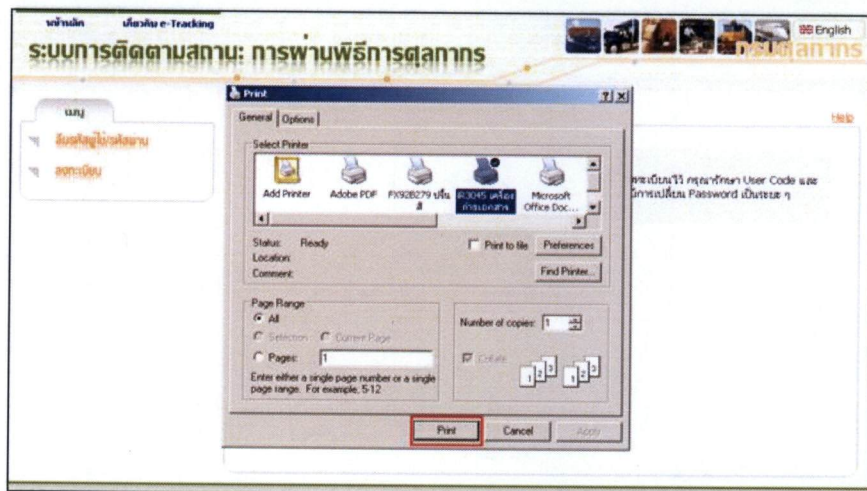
หน้าหลัก เกี่ยวกับ e-Tracking

ระบบการติดตามสถานะ การผ่านพิธีการศุลกากร

English

กรมศุลกากร

เมนู

ลืมรหัสผู้ใช้/รหัสผ่าน

ลงทะเบียน

Help

ลงทะเบียนแล้ว กรุณารักษา User Code และ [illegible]การเปลี่ยน Password เป็นระยะ ๆ

Print

General | Options

Select Printer

Add Printer | Adobe PDF | FX92B279 บริษัท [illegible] | IR3045 เครื่องถ่ายเอกสาร | Microsoft Office Doc...

Status: Ready
Location:
Comment:

Print to file

Preferences

Find Printer...

Page Range

All

Selection

Current Page

Pages: 1

Enter either a single page number or a single page range. For example, 5-12

Number of copies: 1

Collate

Print | Cancel | Apply